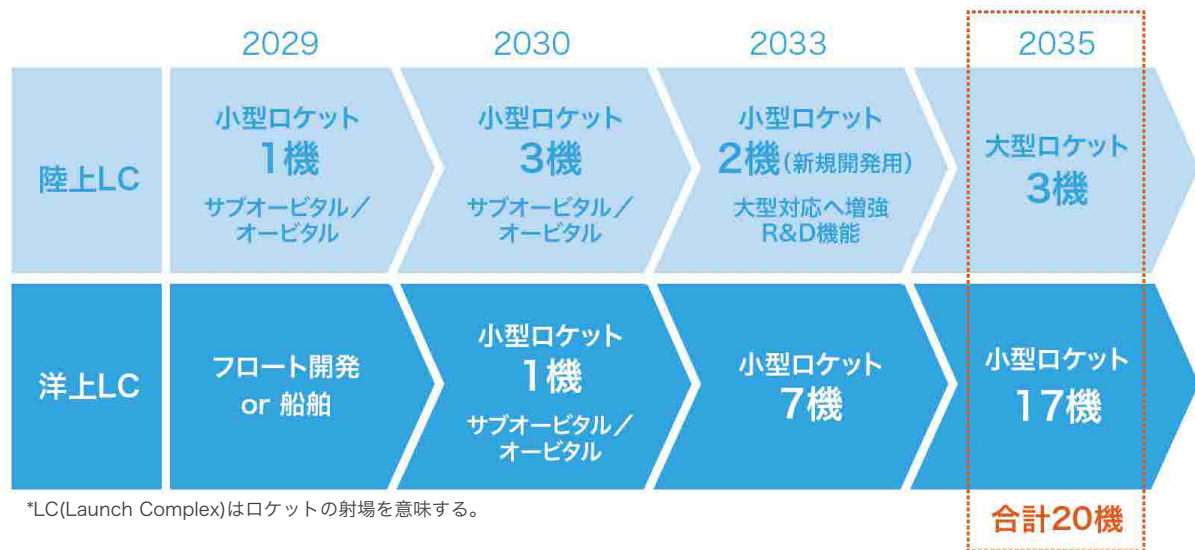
| | 2029 | 2030 | 2033 | 2035 |
|---|---|---|---|---|
| 陸上LC | 小型ロケット 1機 サブオービタル／オービタル | 小型ロケット 3機 サブオービタル／オービタル | 小型ロケット 2機(新規開発用) 大型対応へ増強 R&D機能 | 大型ロケット 3機 |
| 洋上LC | フロート開発 or 船舶 | 小型ロケット 1機 サブオービタル／オービタル | 小型ロケット 7機 | 小型ロケット 17機 |

*LC(Launch Complex)はロケットの射場を意味する。

合計20機